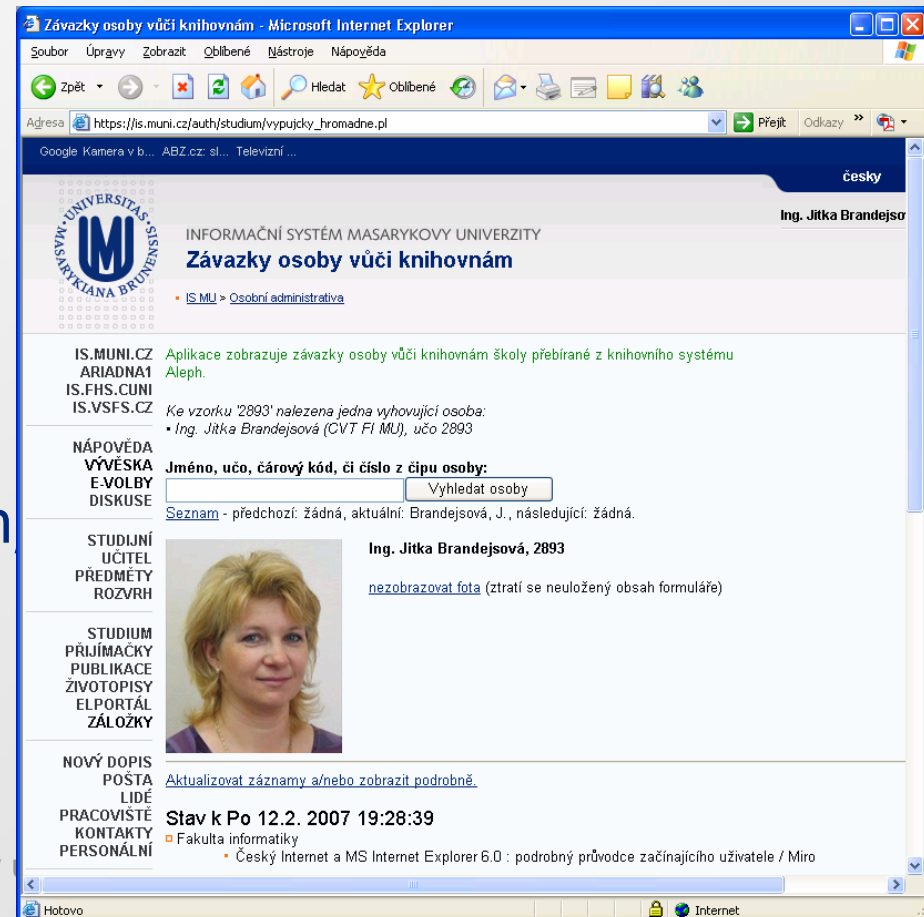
Závazky osoby vůči knihovnám - Microsoft Internet Explorer

Soubor Úpravy Zobrazit Oblíbené Nástroje Nápověda

Zpět Hledat Oblíbené

Adresa https://is.muni.cz/auth/studium/vypujcky_hromadne.pl Přejít Odkazy »

Google Kamera v b... ABZ.cz: sl... Televizní ...

česky

Ing. Jitka Brandejsov

INFORMAČNÍ SYSTÉM MASARYKOVY UNIVERZITY
Závazky osoby vůči knihovnám

IS MU » Osobní administrativa

IS.MUNI.CZ
ARIADNA1
IS.FHS.CUNI
IS.VSFS.CZ

NÁPOVĚDA
VÝVĚSKA
E-VOLBY
DISKUSE

STUDIJNÍ
UČITEL
PŘEDMĚTY
ROZVRH

STUDIUM
PŘIJÍMAČKY
PUBLIKACE
ŽIVOTOPISY
ELPORTÁL
ZÁLOŽKY

NOVÝ DOPIS
POŠTA
LIDÉ
PRACOVIŠTĚ
KONTAKTY
PERSONÁLNÍ

Aplikace zobrazuje závazky osoby vůči knihovnám školy přebírané z knihovního systému Aleph.

Ke vzorku '2893' nalezena jedna vyhovující osoba:
• Ing. Jitka Brandejsová (CVT FI MU), učo 2893

Jméno, učo, čárový kód, či číslo z čipu osoby:
Vyhledat osoby
Seznam - předchozí: žádná, aktuální: Brandejsová, J., následující: žádná.

Ing. Jitka Brandejsová, 2893

nezobrazovat fota (ztratí se neuložený obsah formuláře)

Aktualizovat záznamy a/nebo zobrazit podrobně.

Stav k Po 12.2. 2007 19:28:39
Fakulta informatiky
• Český Internet a MS Internet Explorer 6.0 : podrobný průvodce začínajícího uživatele / Miro

Hotovo Internet